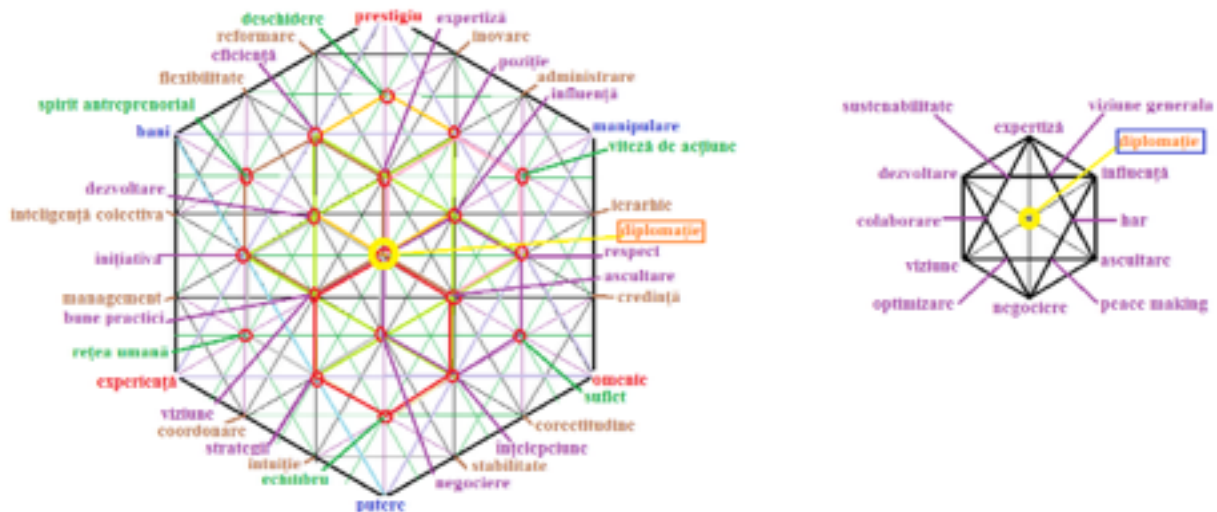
deschidere
prestigiu
expertiză
reformare
inovare
eficiență
poziție
flexibilitate
administrare
influență
spirit antreprenorial
bani
manipulare
viteză de acțiune
dezvoltare
ierarhie
inteligență colectivă
diplomație
respect
inițiativă
ascultare
management
credință
bune practici
rețea umană
experiență
omenie
suflet
viziune
coordonare
corectitudine
strategii
înțelepciune
intuiție
stabilitate
echilibru
negociere
putere

sustenabilitate
viziune generală
expertiză
diplomație
dezvoltare
influență
colaborare
har
viziune
ascultare
optimizare
negociere
peace making